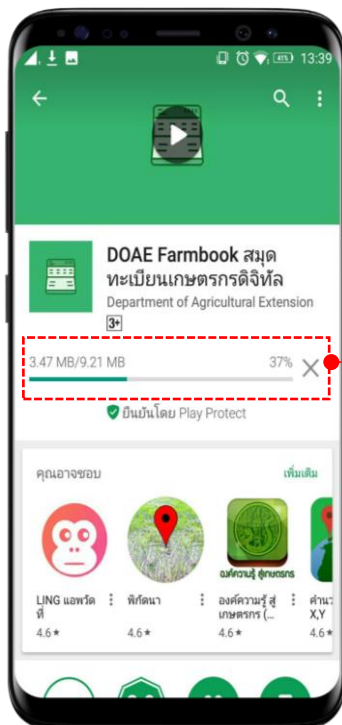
13:39

DOAE Farmbook สมุดทะเบียนเกษตรกรดิจิทัล
Department of Agricultural Extension
3+

3.47 MB/9.21 MB
37%

ยืนยันโดย Play Protect

คุณอาจชอบ
เพิ่มเติม

องค์ความรู้ สู่เกษตรกร

LING แอพวัดที่
4.6★

พิกัดนา
4.6★

องค์ความรู้ สู่เกษตรกร (...
4.6★

คำนว X,Y
4.6★